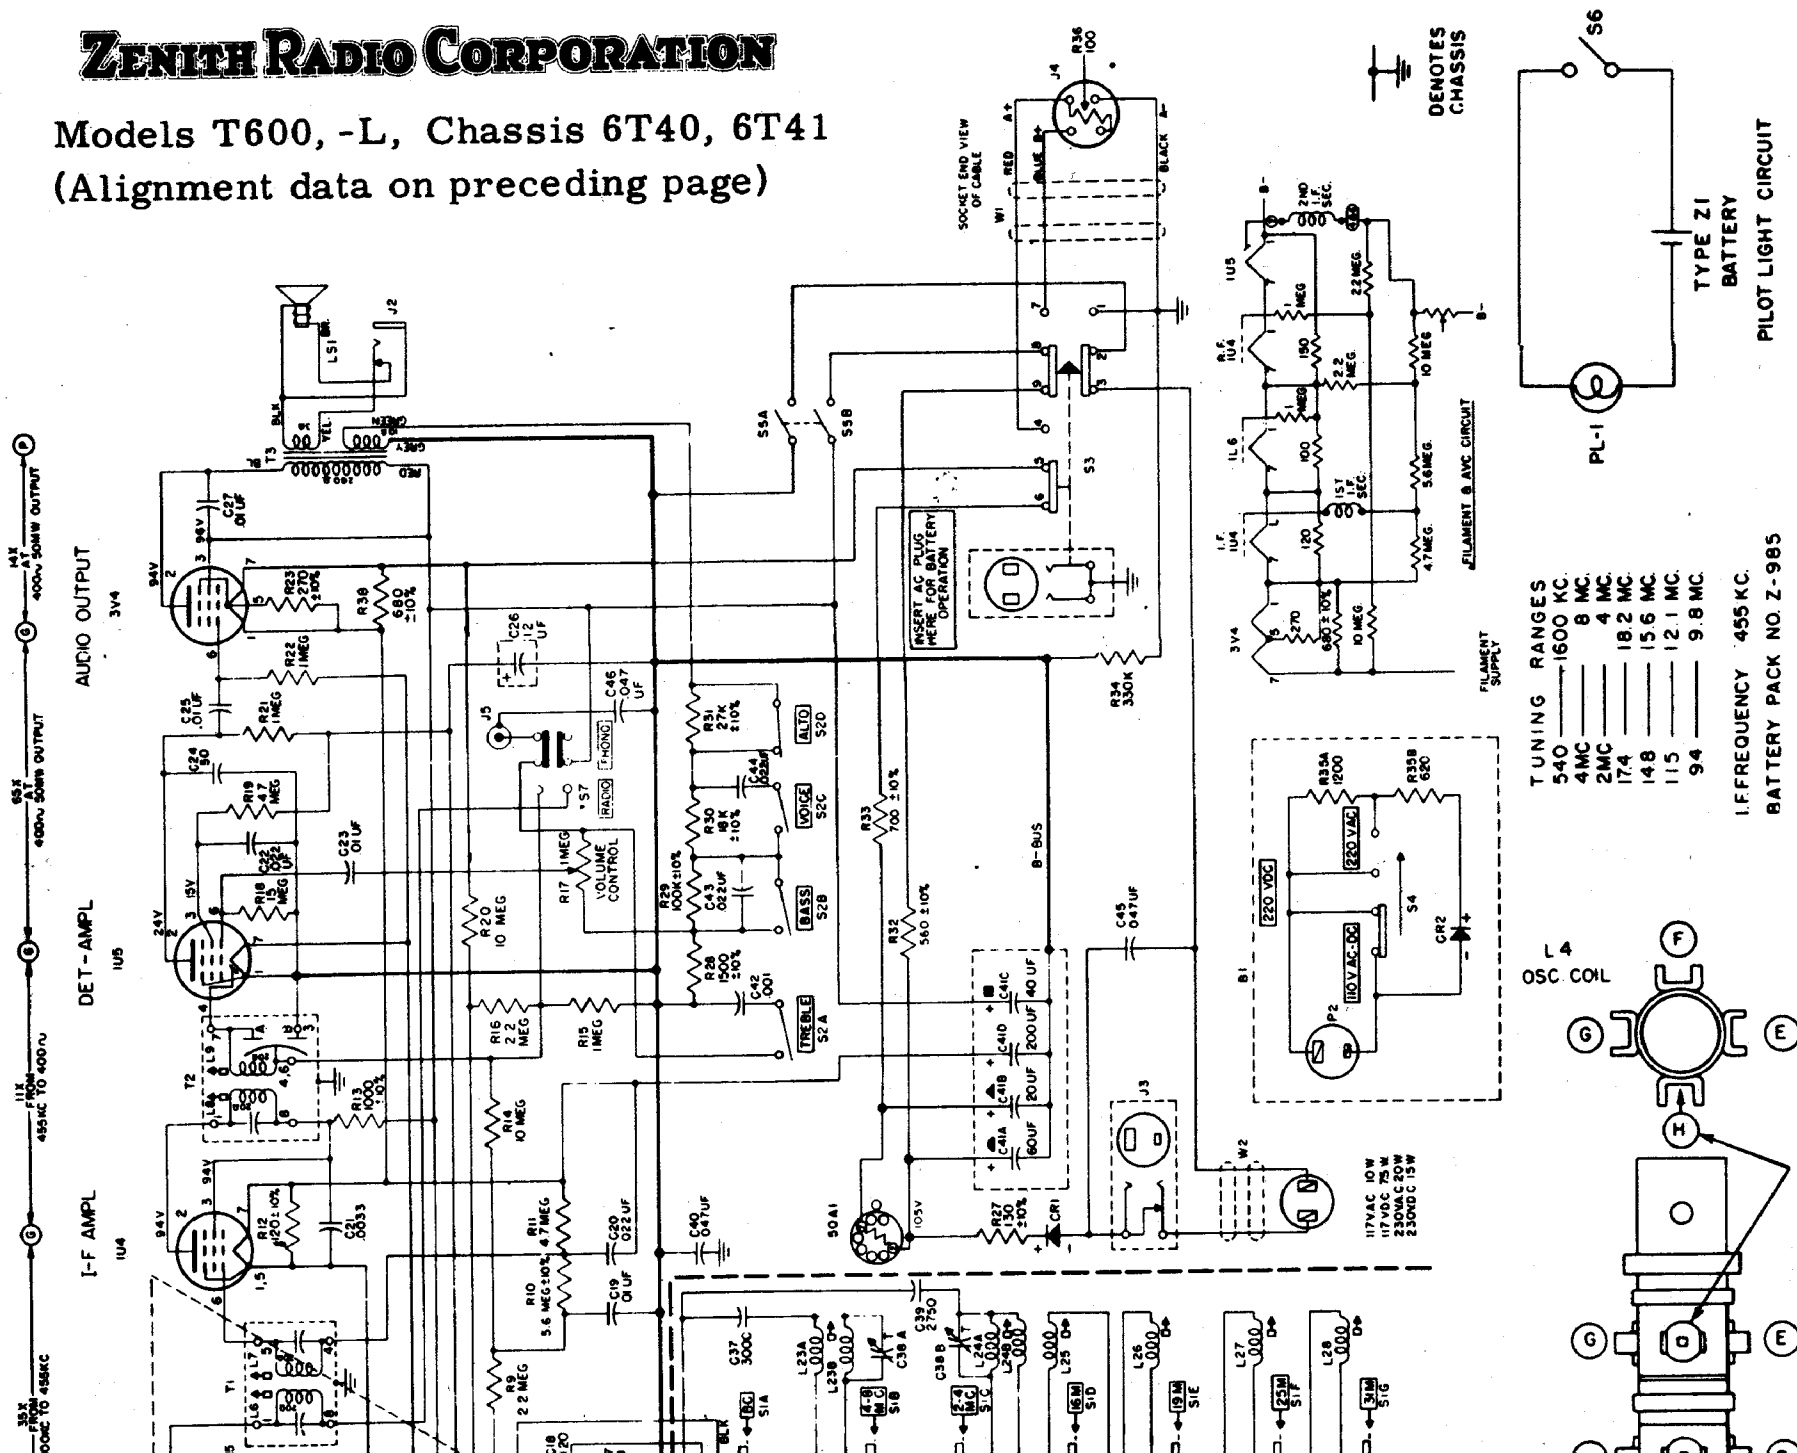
ZENITH RADIO CORPORATION

Models T600, -L, Chassis 6T40, 6T41
(Alignment data on preceding page)

DENOTES CHASSIS

S6

TYPE Z1 BATTERY

PILOT LIGHT CIRCUIT

PL-1

TUNING RANGES
540 —— 1600 KC
4MC —— 8 MC
2MC —— 4 MC
17.4 —— 18.2 MC
14.8 —— 15.6 MC
11.5 —— 12.1 MC
9.4 —— 9.8 MC

I.F.FREQUENCY 455 KC.

BATTERY PACK NO. Z-985

L4
OSC. COIL

F G E H G E

SOCKET END VIEW OF CABLE
W1 RED BLUE BLACK A+ B+ B-
J4 R36 100

1U5 2ND I.F. SEC. 2.2 MEG B- B-
R.F. 1U4 1 MEG 150 2.2 MEG 10 MEG
1L6 100 1 MEG 1ST I.F. SEC. 5.6 MEG
I.F. 1U4 120 4.7 MEG
FILAMENT & AVC CIRCUIT
3V4 270 680 ±10% 10 MEG
FILAMENT SUPPLY

S5A S5B S3
INSERT AC PLUG HERE FOR BATTERY OPERATION

R34 330K
B-BUS

R35A 1200 R35B 620
220 VAC 220 VDC 110V AC-DC
S4 CR2 B1 P2

AUDIO OUTPUT 3V4
DET-AMPL 1U5
I-F AMPL 1U4

14X AT 400~ 50MW OUTPUT
65X AT 400~ 50MW OUTPUT
11X FROM 455KC TO 400~
35X FROM 400KC TO 456KC

LS1 J2 BLK T3 YEL GREEN GREY RED
C27 .01UF 94V R23 270 ±10% R39 680 ±10%
R22 1 MEG C25 .01UF R21 1MEG C24 50
R19 4.7 MEG C22 .022 UF C23 .01 UF
15V 24V R18 15 MEG
R17 1MEG VOLUME CONTROL
R20 10 MEG R16 2.2 MEG R15 1MEG
R14 10 MEG R13 1000 ±10%
T2 L9 L8 4.6
C26 12 UF J5 C46 .047 UF PHONO RADIO S7
R51 27K ±10% ALTO S2D
C44 .022UF VOICE S2C
R30 18K ±10%
R29 100K ±10% C43 .022 UF BASS S2B
R28 1500 ±10% C42 .001 TREBLE S2A
R33 700 ±10%
R32 560 ±10%
C41C 40 UF C41D 200 UF C41B 20UF C41A 60UF
C45 .047UF
J3 W2
117VAC 10W 117VDC 7.5W 230VAC 20W 230VDC 15W
50A1 105V R27 130 ±10% CR1
R12 120 ±10% C21 .0033
R11 4.7MEG C20 .022 UF
R10 5.6 MEG ±10% C19 .01 UF C40 .047UF
R9 2.2 MEG
T1 L7 L6
C37 300C L23A L23B C38A C39 2750 C38B L24A L24B L25 L26 L27 L28
BC S1A 4-8 MC S1B 2-4 MC S1C 16M S1D 19M S1E 25M S1F 31M S1G
C18 120 BLK